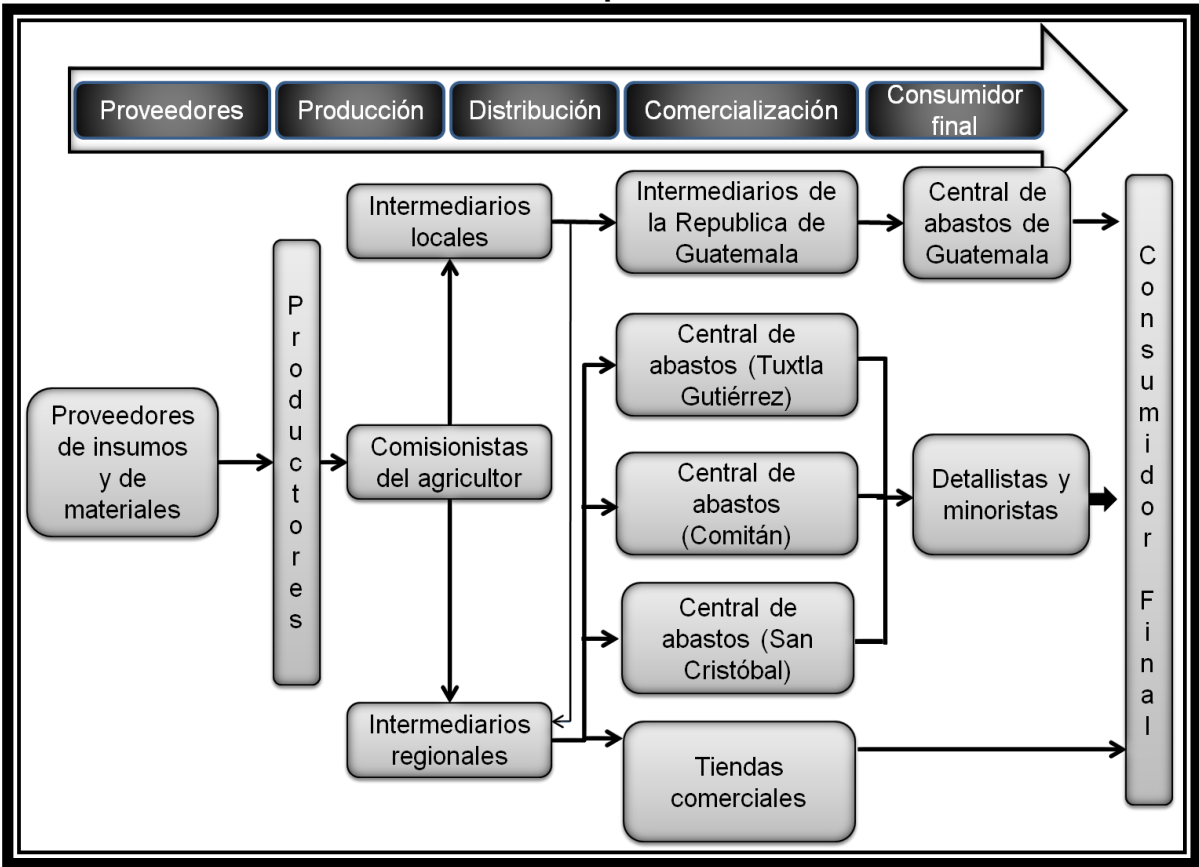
Proveedores
Producción
Distribución
Comercialización
Consumidor final

Proveedores de insumos y de materiales

Productores

Intermediarios locales

Comisionistas del agricultor

Intermediarios regionales

Intermediarios de la Republica de Guatemala

Central de abastos de Guatemala

Central de abastos (Tuxtla Gutiérrez)

Central de abastos (Comitán)

Central de abastos (San Cristóbal)

Tiendas comerciales

Detallistas y minoristas

Consumidor Final